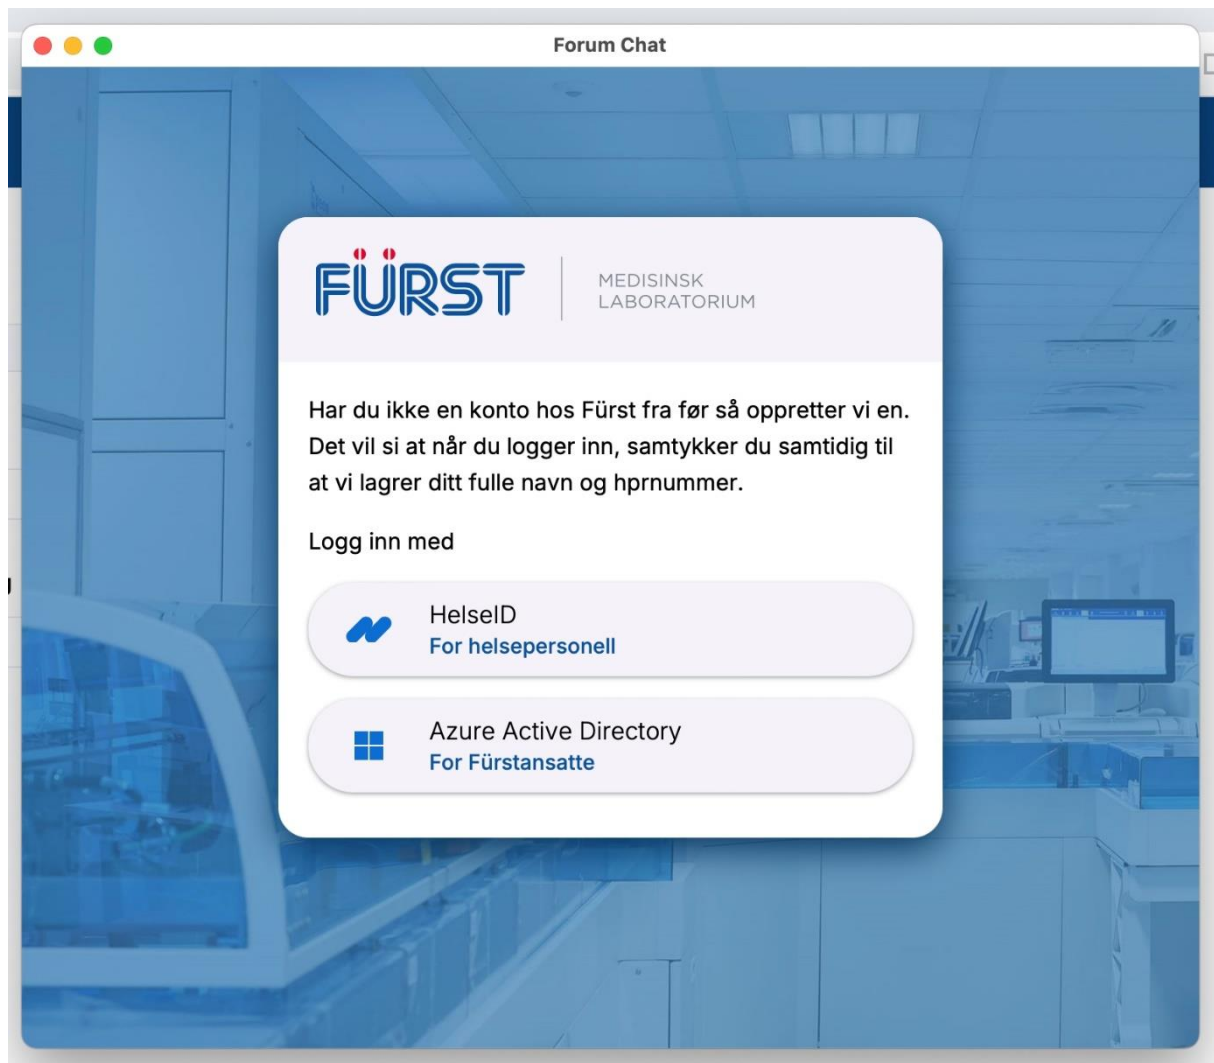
Forum Chat

FÜRST

MEDISINSK
LABORATORIUM

Har du ikke en konto hos Fürst fra før så oppretter vi en. Det vil si at når du logger inn, samtykker du samtidig til at vi lagrer ditt fulle navn og hprnummer.

Logg inn med

HelseID
For helsepersonell

Azure Active Directory
For Fürstansatte